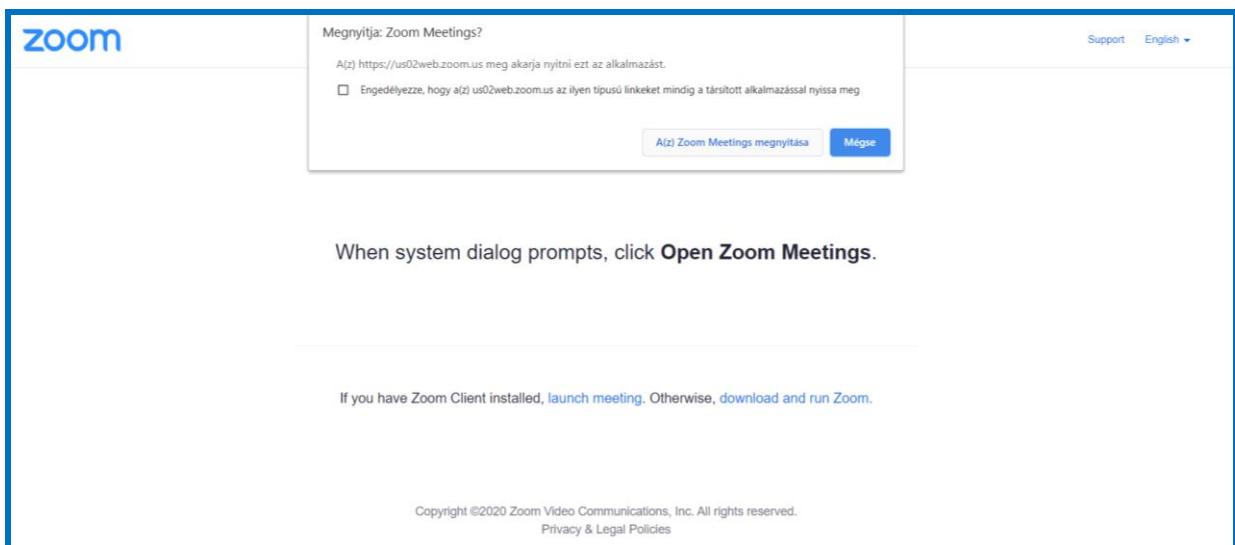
zoom

Megnyitja: Zoom Meetings?

A(z) https://us02web.zoom.us meg akarja nyitni ezt az alkalmazást.

Engedélyezze, hogy a(z) us02web.zoom.us az ilyen típusú linkeket mindig a társított alkalmazással nyissa meg

A(z) Zoom Meetings megnyitása

Mégse

Support English

When system dialog prompts, click **Open Zoom Meetings**.

If you have Zoom Client installed, launch meeting. Otherwise, download and run Zoom.

Copyright ©2020 Zoom Video Communications, Inc. All rights reserved.
Privacy & Legal Policies